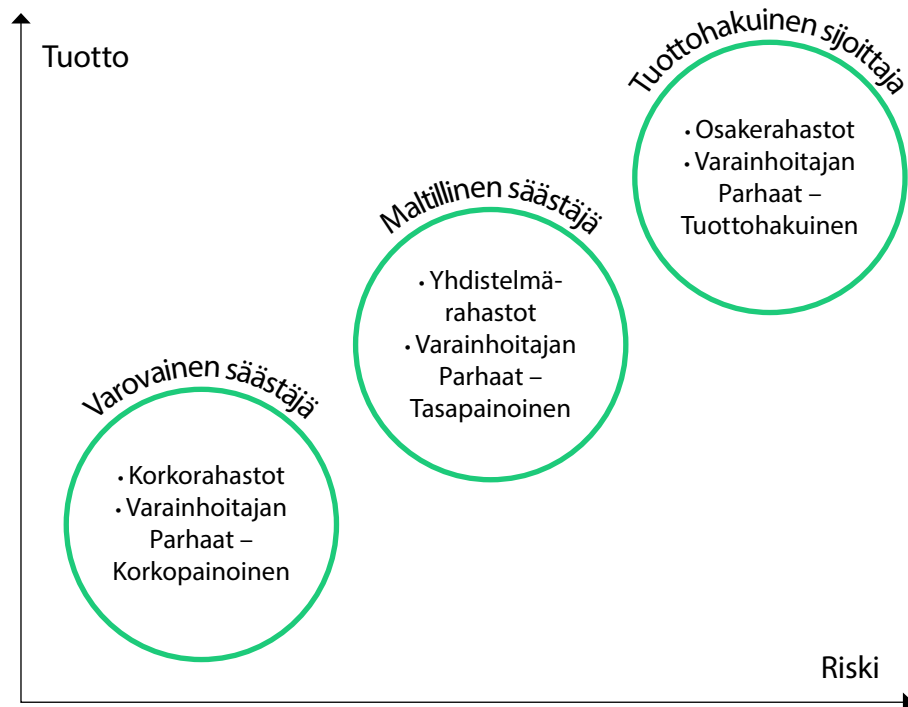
Tuotto

Tuottohakuinen sijoittaja

• Osakerahastot
• Varainhoitajan Parhaat – Tuottohakuinen

Maltillinen säästäjä

• Yhdistelmärahastot
• Varainhoitajan Parhaat – Tasapainoinen

Varovainen säästäjä

• Korkorahastot
• Varainhoitajan Parhaat – Korkopainoinen

Riski